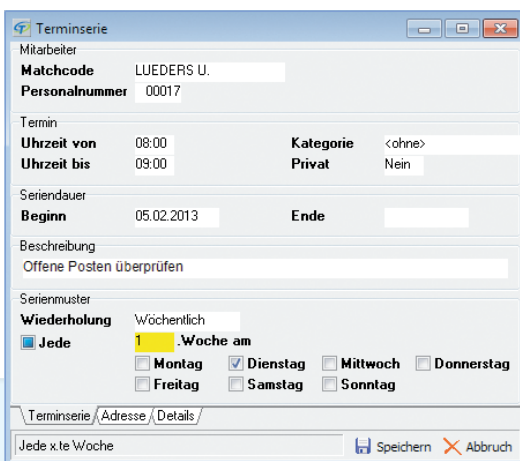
Terminserie

Mitarbeiter
Matchcode LUEDERS U.
Personalnummer 00017

Termin
Uhrzeit von 08:00
Kategorie <ohne>
Uhrzeit bis 09:00
Privat Nein

Seriendauer
Beginn 05.02.2013
Ende

Beschreibung
Offene Posten überprüfen

Serienmuster
Wiederholung Wöchentlich
Jede 1 .Woche am
Montag Dienstag Mittwoch Donnerstag
Freitag Samstag Sonntag

Terminserie Adresse Details

Jede x.te Woche
Speichern Abbruch